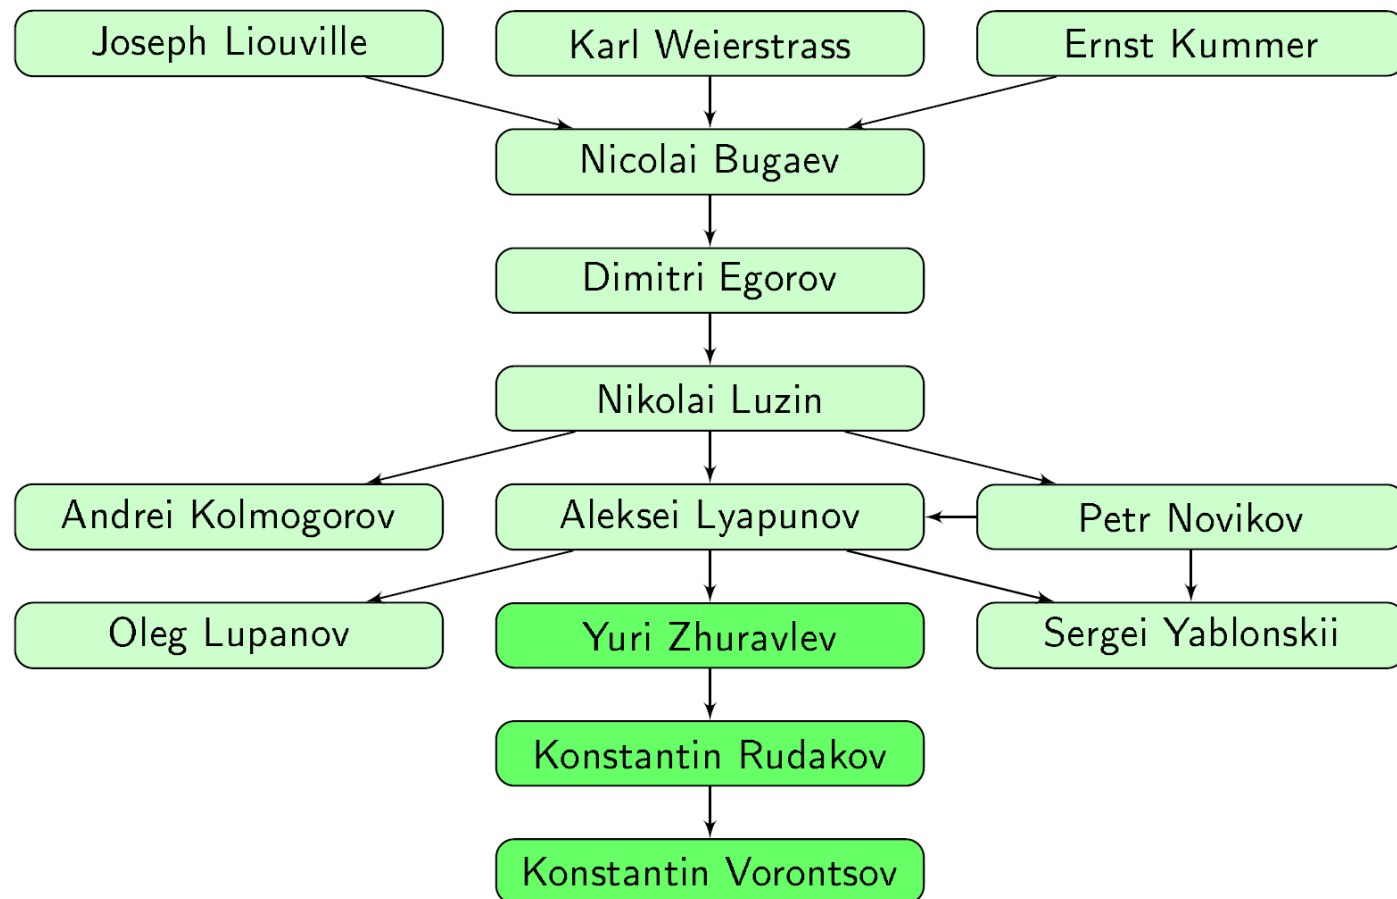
Joseph Liouville
Karl Weierstrass
Ernst Kummer
Nicolai Bugaev
Dimitri Egorov
Nikolai Luzin
Andrei Kolmogorov
Aleksei Lyapunov
Petr Novikov
Oleg Lupanov
Yuri Zhuravlev
Sergei Yablonskii
Konstantin Rudakov
Konstantin Vorontsov